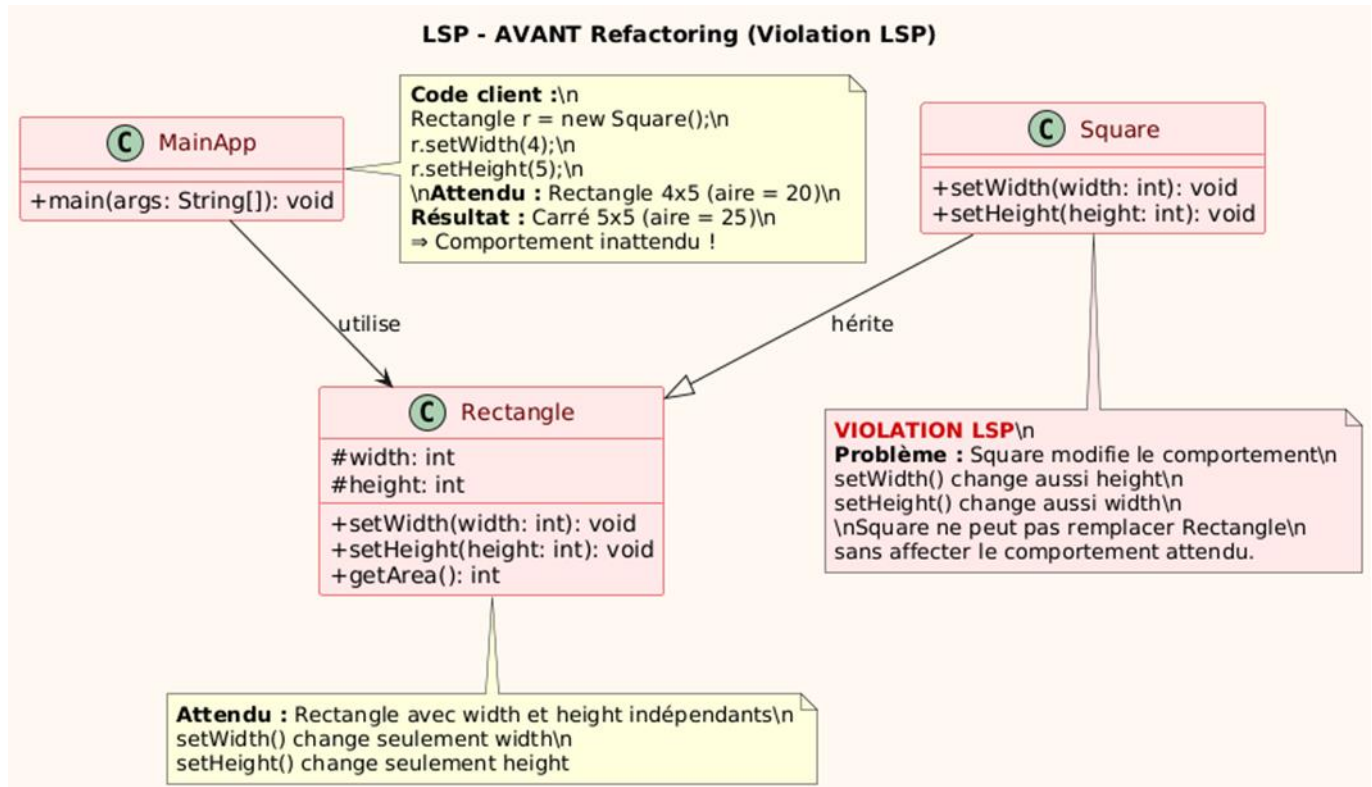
LSP - AVANT Refactoring (Violation LSP)

C MainApp

+main(args: String[]): void

Code client :\n
Rectangle r = new Square();\n
r.setWidth(4);\n
r.setHeight(5);\n
\nAttendu : Rectangle 4x5 (aire = 20)\n
Résultat : Carré 5x5 (aire = 25)\n
⇒ Comportement inattendu !

C Square

+setWidth(width: int): void
+setHeight(height: int): void

utilise

hérite

C Rectangle

#width: int
#height: int

+setWidth(width: int): void
+setHeight(height: int): void
+getArea(): int

VIOLATION LSP\n
Problème : Square modifie le comportement\n
setWidth() change aussi height\n
setHeight() change aussi width\n
\nSquare ne peut pas remplacer Rectangle\n
sans affecter le comportement attendu.

Attendu : Rectangle avec width et height indépendants\n
setWidth() change seulement width\n
setHeight() change seulement height